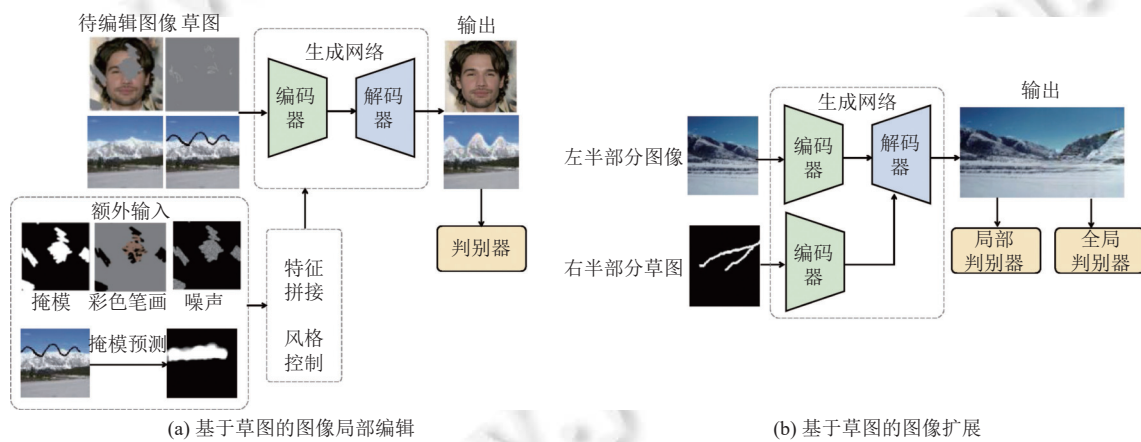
待编辑图像 草图

生成网络

编码器

解码器

输出

判别器

额外输入

掩模

彩色笔画

噪声

掩模预测

特征拼接

风格控制

(a) 基于草图的图像局部编辑

生成网络

左半部分图像

编码器

解码器

输出

右半部分草图

编码器

局部判别器

全局判别器

(b) 基于草图的图像扩展